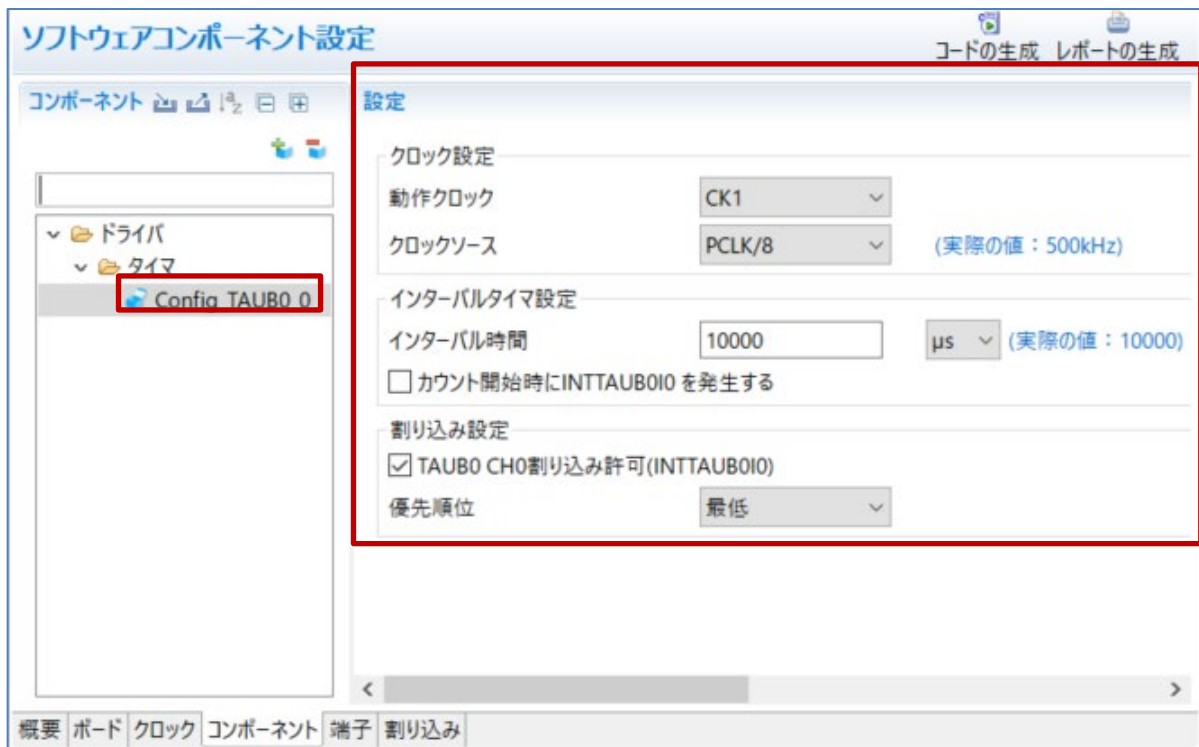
ソフトウェアコンポーネント設定

コードの生成 レポートの生成

コンポーネント

ドライバ
タイマ
Config_TAUB0_0

設定

クロック設定
動作クロック CK1
クロックソース PCLK/8 (実際の値：500kHz)

インターバルタイマ設定
インターバル時間 10000 μs (実際の値：10000)
カウント開始時にINTTAUB0I0 を発生する

割り込み設定
TAUB0 CH0割り込み許可(INTTAUB0I0)
優先順位 最低

概要 ボード クロック コンポーネント 端子 割り込み